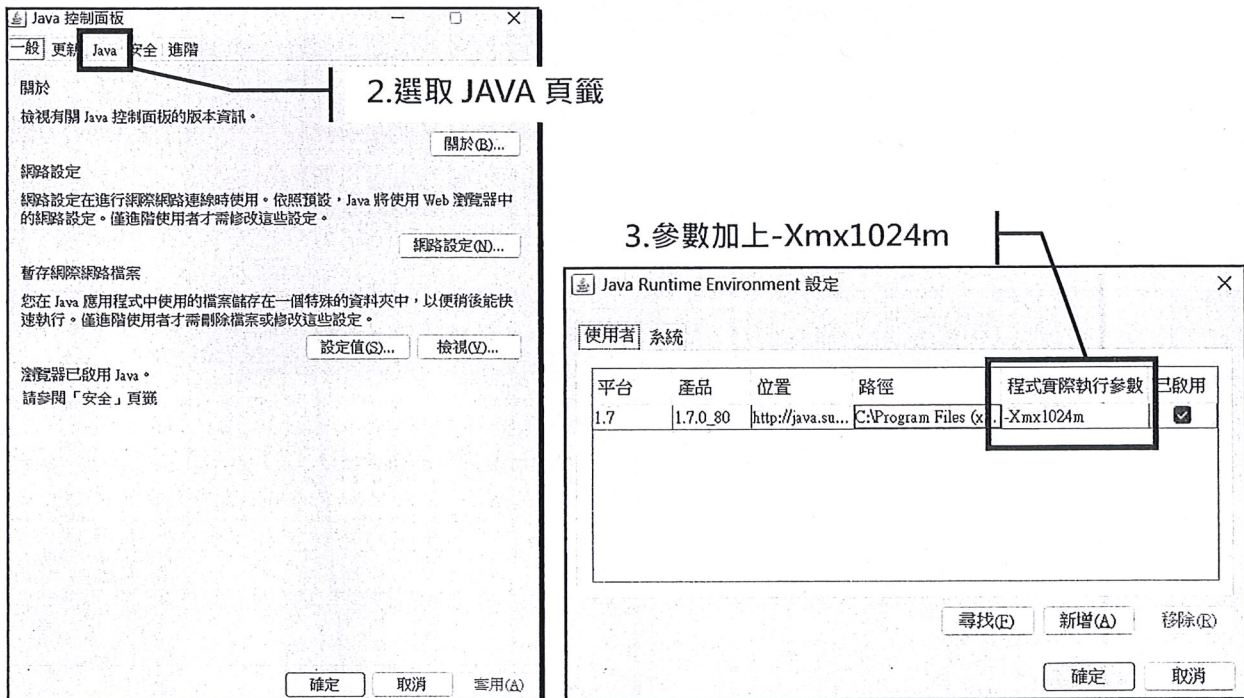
Java 控制面板

一般 更新 Java 安全 進階

2.選取 JAVA 頁籤

關於

檢視有關 Java 控制面板的版本資訊。

關於(B)...

網路設定

網路設定在進行網際網路連線時使用。依照預設，Java 將使用 Web 瀏覽器中的網路設定。僅進階使用者才需修改這些設定。

網路設定(N)...

暫存網際網路檔案

您在 Java 應用程式中使用的檔案儲存在一個特殊的資料夾中，以便稍後能快速執行。僅進階使用者才需刪除檔案或修改這些設定。

設定值(S)... 檢視(V)...

瀏覽器已啟用 Java。
請參閱「安全」頁籤

確定 取消 套用(A)

3.參數加上-Xmx1024m

Java Runtime Environment 設定

使用者 系統

| 平台 | 產品 | 位置 | 路徑 | 程式實際執行參數 | 已啟用 |
|---|---|---|---|---|---|
| 1.7 | 1.7.0_80 | http://java.su... | C:\Program Files (x... | -Xmx1024m | ☑ |

尋找(F) 新增(A) 移除(R)

確定 取消